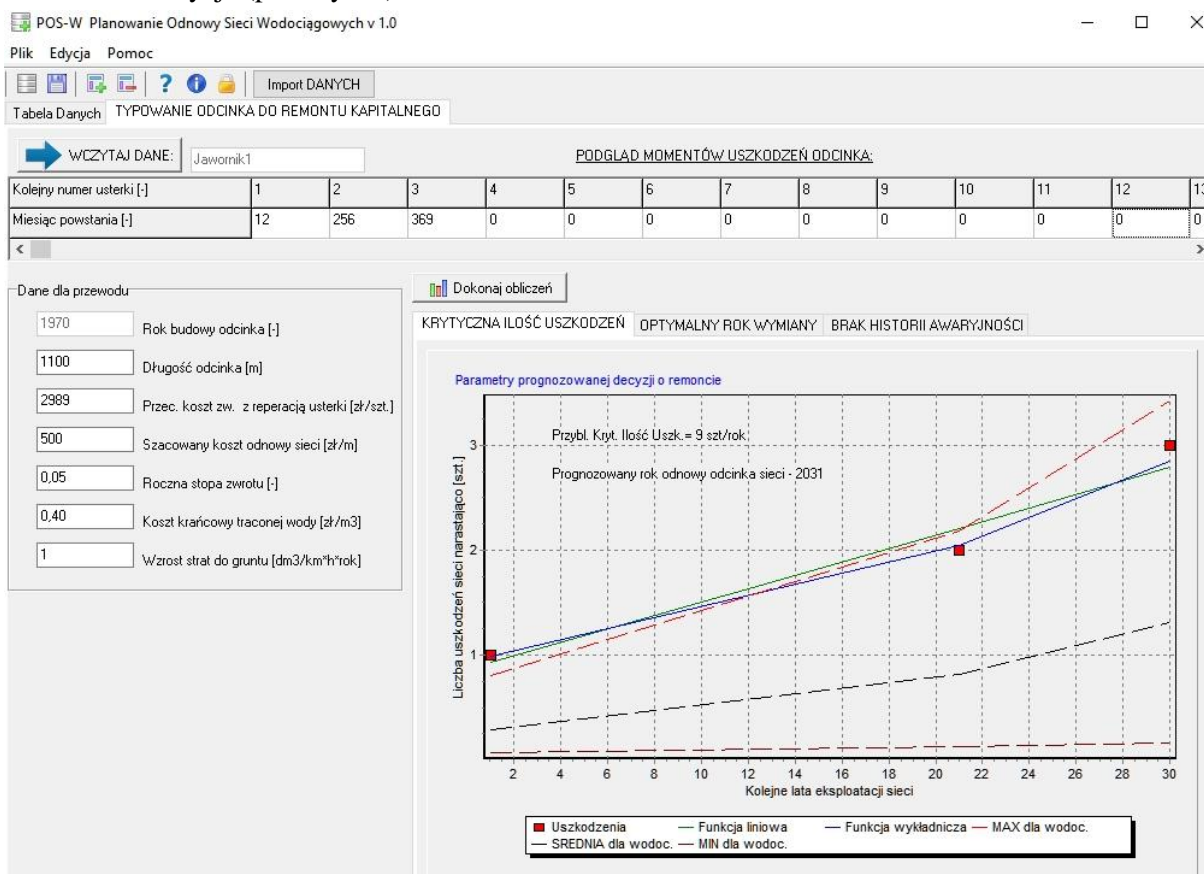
POS-W Planowanie Odnowy Sieci Wodociągowych v 1.0

Plik Edycja Pomoc

Import DANYCH

Tabela Danych TYPOWANIE ODCINKA DO REMONTU KAPITALNEGO

WCZYTAJ DANE: Jawornik1

PODGLĄD MOMENTÓW USZKODZEŃ ODCINKA:

| Kolejny numer usterki [-] | 1 | 2 | 3 | 4 | 5 | 6 | 7 | 8 | 9 | 10 | 11 | 12 | 13 |
|---|---|---|---|---|---|---|---|---|---|---|---|---|---|
| Miesiąc powstania [-] | 12 | 256 | 369 | 0 | 0 | 0 | 0 | 0 | 0 | 0 | 0 | 0 | 0 |

Dane dla przewodu

1970 Rok budowy odcinka [-]

1100 Długość odcinka [m]

2989 Przec. koszt zw. z reperacją usterki [zł/szt.]

500 Szacowany koszt odnowy sieci [zł/m]

0,05 Roczna stopa zwrotu [-]

0,40 Koszt krańcowy traconej wody [zł/m3]

1 Wzrost strat do gruntu [dm3/km*h*rok]

Dokonaj obliczeń

KRYTYCZNA ILOŚĆ USZKODZEŃ OPTYMALNY ROK WYMIANY BRAK HISTORII AWARYJNOŚCI

Parametry prognozowanej decyzji o remoncie

Przybl. Kryt. Ilość Uszk.= 9 szt/rok

Prognozowany rok odnowy odcinka sieci - 2031

Liczba uszkodzeń sieci narastająco [szt.]

1 2 3

2 4 6 8 10 12 14 16 18 20 22 24 26 28 30

Kolejne lata eksploatacji sieci

Uszkodzenia — Funkcja liniowa — Funkcja wykładnicza — MAX dla wodoc. — SREDNIA dla wodoc. — MIN dla wodoc.